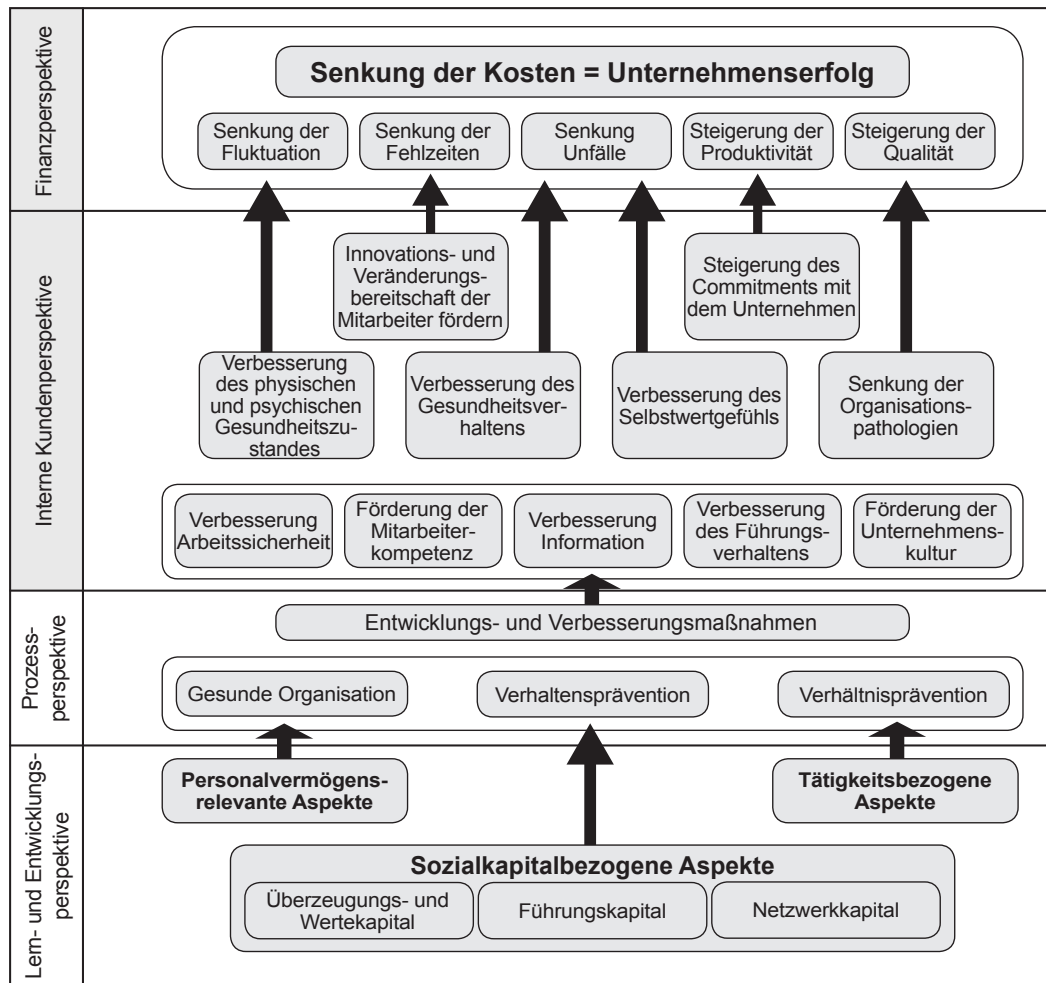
Finanzperspektive

Senkung der Kosten = Unternehmenserfolg

Senkung der Fluktuation

Senkung der Fehlzeiten

Senkung Unfälle

Steigerung der Produktivität

Steigerung der Qualität

Interne Kundenperspektive

Innovations- und Veränderungsbereitschaft der Mitarbeiter fördern

Steigerung des Commitments mit dem Unternehmen

Verbesserung des physischen und psychischen Gesundheitszustandes

Verbesserung des Gesundheitsverhaltens

Verbesserung des Selbstwertgefühls

Senkung der Organisationspathologien

Verbesserung Arbeitssicherheit

Förderung der Mitarbeiterkompetenz

Verbesserung Information

Verbesserung des Führungsverhaltens

Förderung der Unternehmenskultur

Prozessperspektive

Entwicklungs- und Verbesserungsmaßnahmen

Gesunde Organisation

Verhaltensprävention

Verhältnisprävention

Lern- und Entwicklungsperspektive

Personalvermögensrelevante Aspekte

Tätigkeitsbezogene Aspekte

Sozialkapitalbezogene Aspekte

Überzeugungs- und Wertekapital

Führungskapital

Netzwerkkapital